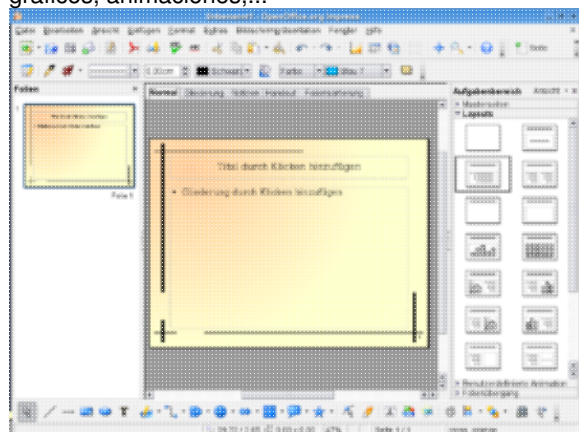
gráficos, animaciones,...

Unbenannt1 - OpenOffice.org Impress

Datei Bearbeiten Ansicht Einfügen Format Extras Bildschirmpräsentation Fenster Hilfe

Folien

Normal Gliederung Notizen Handzettel Foliensortierung

Titel durch Klicken hinzufügen

• Gliederung durch Klicken hinzufügen

Folie 1

Aufgabenbereich Ansicht

Masterseiten

Layouts

Benutzerdefinierte Animation

Folienübergang

Seite 1 / 1